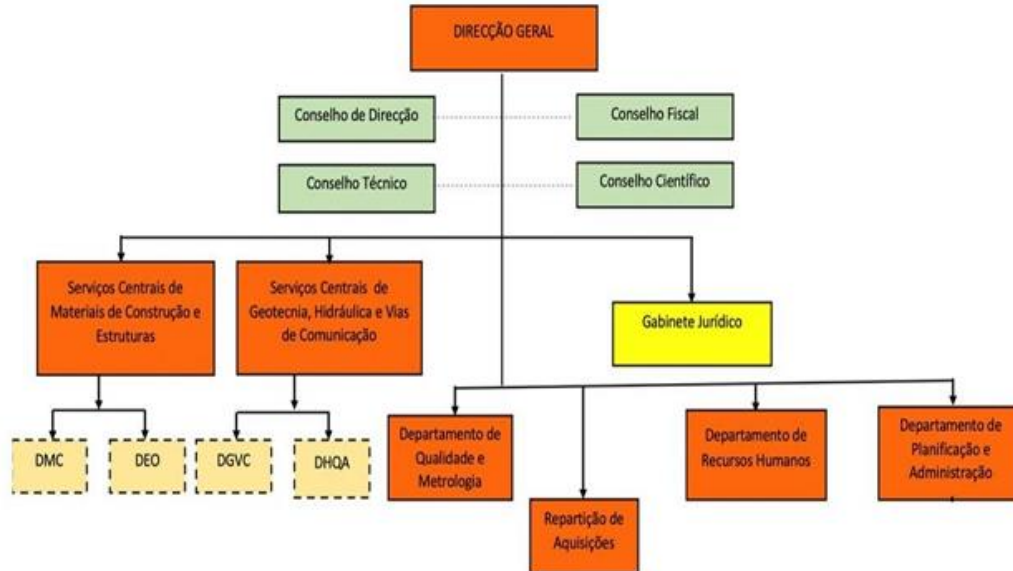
DIRECÇÃO GERAL

Conselho de Direcção

Conselho Fiscal

Conselho Técnico

Conselho Científico

Serviços Centrais de Materiais de Construção e Estruturas

Serviços Centrais de Geotecnia, Hidráulica e Vias de Comunicação

Gabinete Jurídico

DMC

DEO

DGVC

DHQA

Departamento de Qualidade e Metrologia

Repartição de Aquisições

Departamento de Recursos Humanos

Departamento de Planificação e Administração